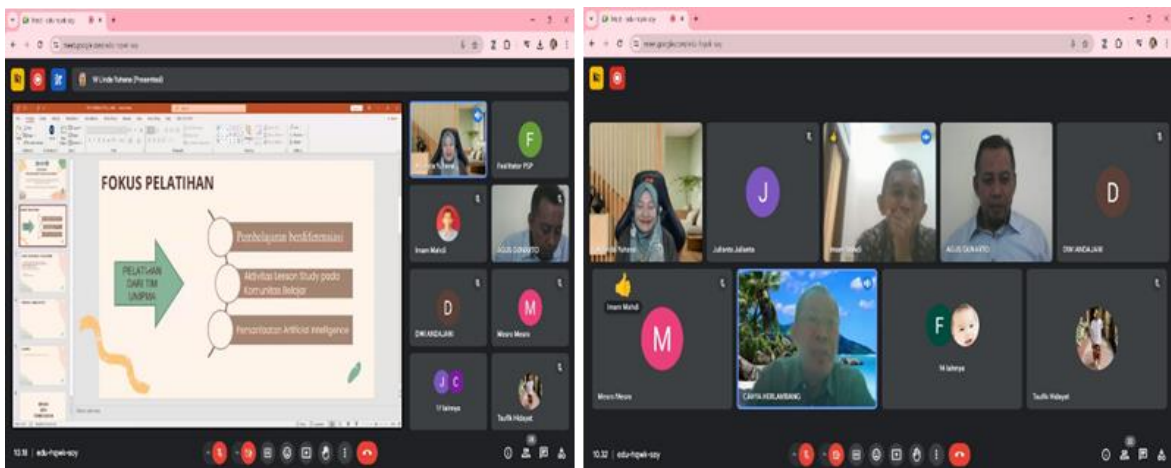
Meet - edu-hqwk-ssy

meet.google.com/edu-hqwk-ssy

W Linda Yuhana (Presentasi)

FOKUS PELATIHAN

PELATIHAN DARI TIM UNPAM

Pembelajaran berdiferensiasi

Aktivitas Lesson Study pada Komunitas Belajar

Pemanfaatan Artificial Intelligence

W Linda Yuhana

Fasilitator PSP

Imam Mahdi

AGUS DANARTO

DWI ANDAJANI

Mesra Mesra

17 lainnya

Taufik Hidayat

10.18 | edu-hqwk-ssy

Meet - edu-hqwk-ssy

meet.google.com/edu-hqwk-ssy

W Linda Yuhana

Julianto Julianto

Imam Mahdi

AGUS DANARTO

DWI ANDAJANI

Imam Mahdi

Mesra Mesra

CAHYA HERLAMBANG

14 lainnya

Taufik Hidayat

10.32 | edu-hqwk-ssy